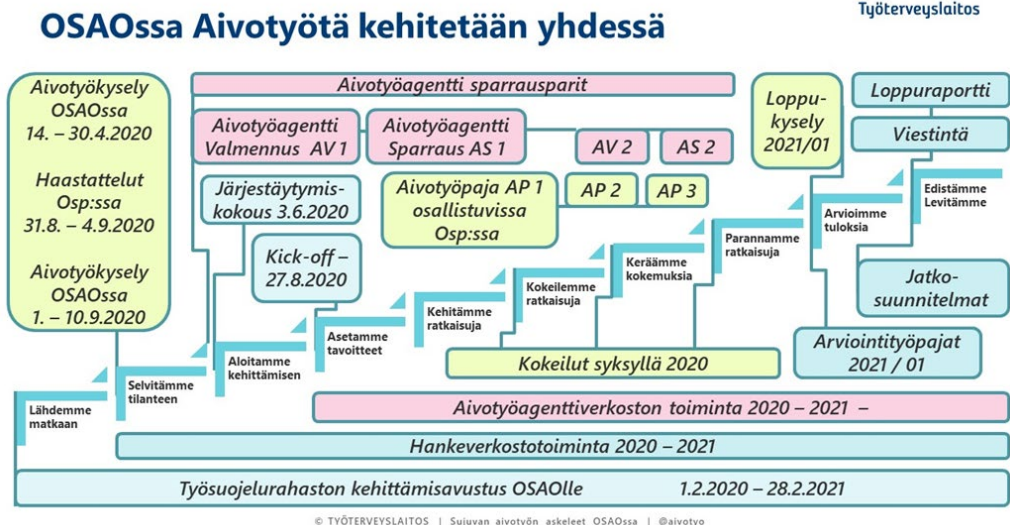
OSAOssa Aivotyötä kehitetään yhdessä

Työterveyslaitos

Aivotyökysely OSAOssa 14. – 30.4.2020

Haastattelut Osp:ssa 31.8. – 4.9.2020

Aivotyökysely OSAOssa 1. – 10.9.2020

Aivotyöagentti sparrausparit

Aivotyöagentti Valmennus AV 1

Aivotyöagentti Sparraus AS 1

AV 2

AS 2

Loppukysely 2021/01

Loppuraportti

Viestintä

Järjestäytymiskokous 3.6.2020

Aivotyöpaja AP 1 osallistuvissa Osp:ssa

AP 2

AP 3

Edistämme Levitämme

Arvioimme tuloksia

Parannamme ratkaisuja

Keräämme kokemuksia

Kokeilemme ratkaisuja

Kehitämme ratkaisuja

Asetamme tavoitteet

Aloitamme kehittämisen

Selvitämme tilanteen

Lähdemme matkaan

Kick-off – 27.8.2020

Jatkosuunnitelmat

Arviointityöpajat 2021 / 01

Kokeilut syksyllä 2020

Aivotyöagenttiverkoston toiminta 2020 – 2021 –

Hankeverkostotoiminta 2020 – 2021

Työsuojelurahaston kehittämisavustus OSAOlle 1.2.2020 – 28.2.2021

© TYÖTERVEYSLAITOS | Sujuvan aivotyön askeleet OSAOssa | @aivotyo